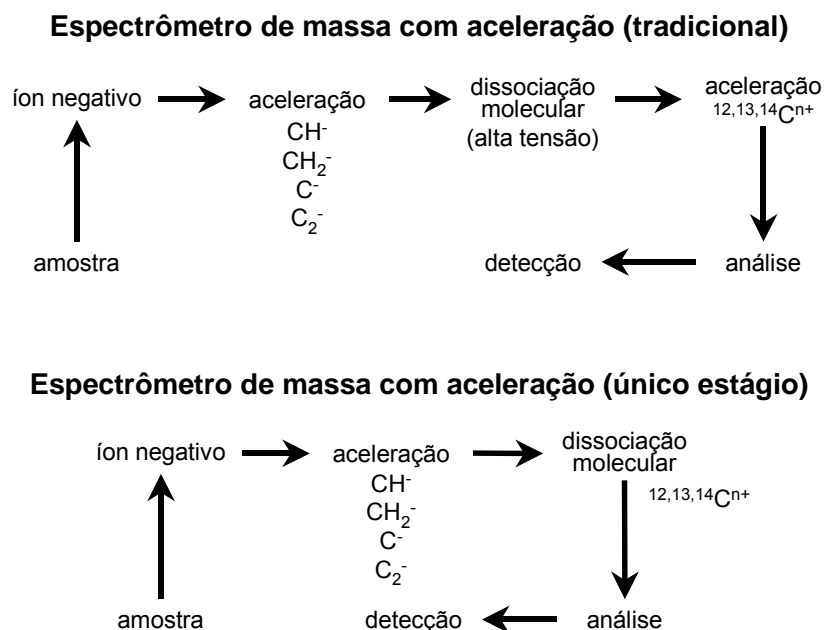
Espectrômetro de massa com aceleração (tradicional)

íon negativo

aceleração
$CH^-$
$CH_2^-$
$C^-$
$C_2^-$

dissociação molecular
(alta tensão)

aceleração
$^{12,13,14}C^{n+}$

amostra

detecção

análise

Espectrômetro de massa com aceleração (único estágio)

íon negativo

aceleração
$CH^-$
$CH_2^-$
$C^-$
$C_2^-$

dissociação molecular

$^{12,13,14}C^{n+}$

amostra

detecção

análise